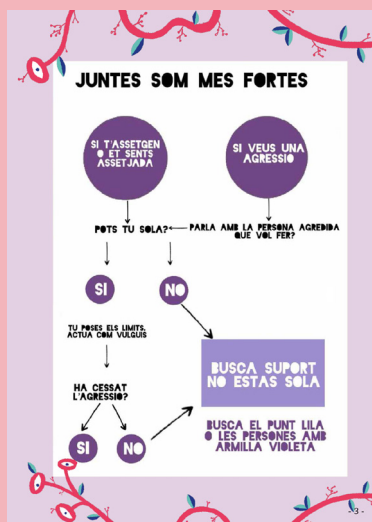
JUNTES SOM MES FORTES

SI T'ASSETGEN O ET SENTS ASSETJADA

SI VEUS UNA AGRESSIO

POTS TU SOLA?

PARLA AMB LA PERSONA AGREDIDA QUE VOL FER?

SI

NO

TU POSES ELS LIMITS. ACTUA COM VULGUIS

BUSCA SUPORT NO ESTAS SOLA

HA CESSAT L'AGRESSIO?

SI

NO

BUSCA EL PUNT LILA O LES PERSONES AMB ARMILLA VIOLETA

- 3 -